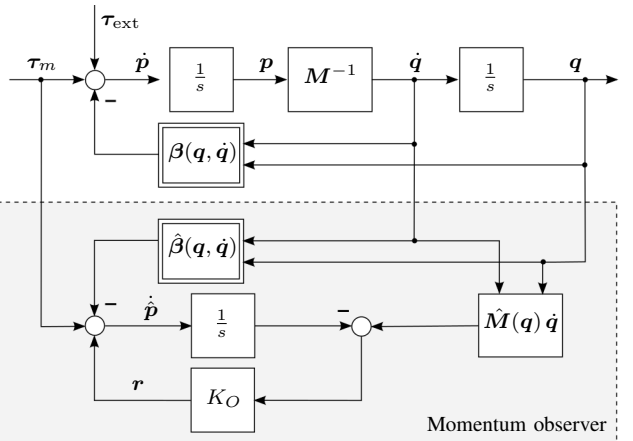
$\boldsymbol{\tau}_{\text{ext}}$

$\boldsymbol{\tau}_m$

$\dot{\boldsymbol{p}}$

$\frac{1}{s}$

$\boldsymbol{p}$

$\boldsymbol{M}^{-1}$

$\dot{\boldsymbol{q}}$

$\frac{1}{s}$

$\boldsymbol{q}$

$-$

$\boldsymbol{\beta}(\boldsymbol{q}, \dot{\boldsymbol{q}})$

$\hat{\boldsymbol{\beta}}(\boldsymbol{q}, \dot{\boldsymbol{q}})$

$-$

$\dot{\hat{\boldsymbol{p}}}$

$\frac{1}{s}$

$-$

$\hat{\boldsymbol{M}}(\boldsymbol{q})\,\dot{\boldsymbol{q}}$

$\boldsymbol{r}$

$K_O$

Momentum observer